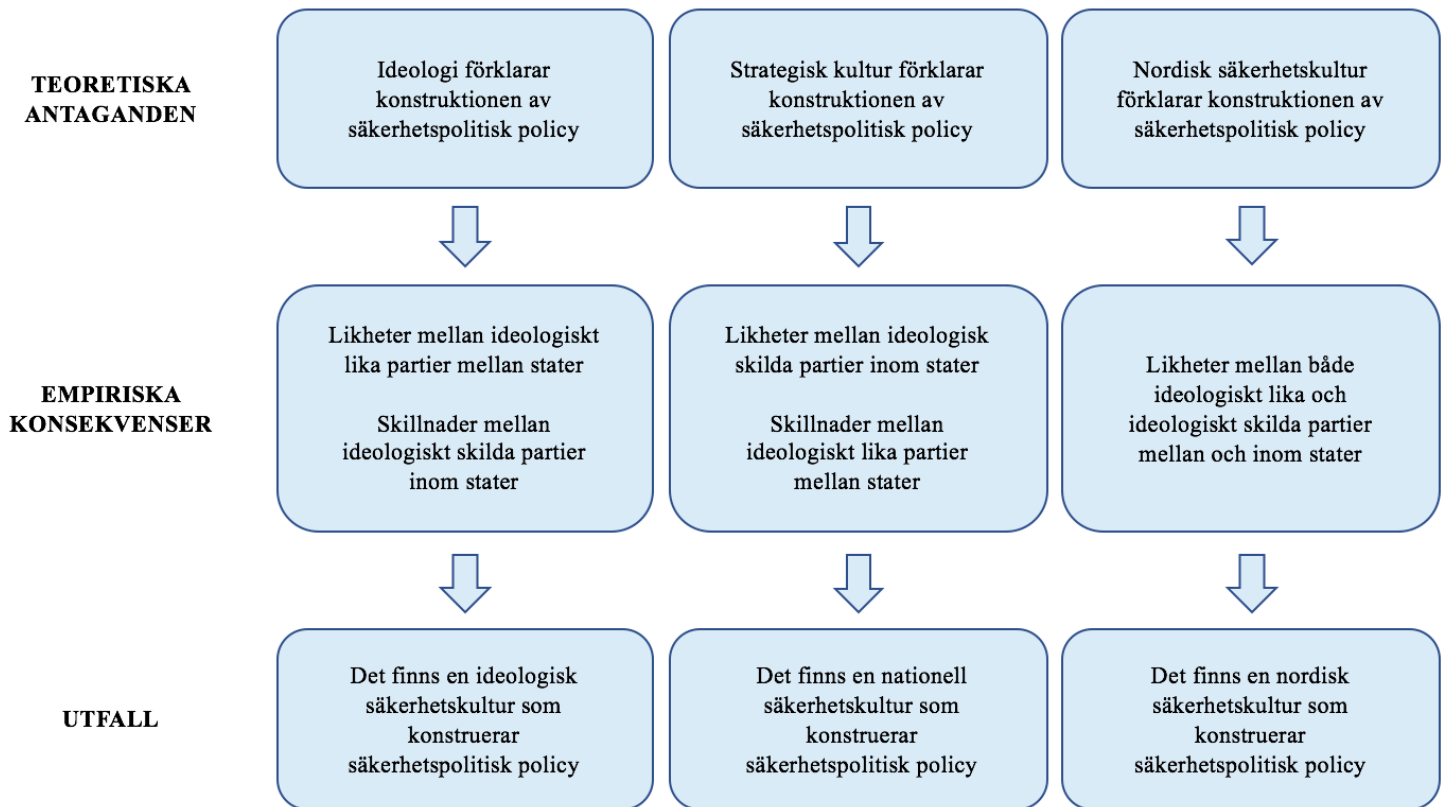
TEORETISKA ANTAGANDEN

Ideologi förklarar konstruktionen av säkerhetspolitisk policy

Strategisk kultur förklarar konstruktionen av säkerhetspolitisk policy

Nordisk säkerhetskultur förklarar konstruktionen av säkerhetspolitisk policy

EMPIRISKA KONSEKVENSER

Likheter mellan ideologiskt lika partier mellan stater

Skillnader mellan ideologiskt skilda partier inom stater

Likheter mellan ideologisk skilda partier inom stater

Skillnader mellan ideologiskt lika partier mellan stater

Likheter mellan både ideologiskt lika och ideologiskt skilda partier mellan och inom stater

UTFALL

Det finns en ideologisk säkerhetskultur som konstruerar säkerhetspolitisk policy

Det finns en nationell säkerhetskultur som konstruerar säkerhetspolitisk policy

Det finns en nordisk säkerhetskultur som konstruerar säkerhetspolitisk policy